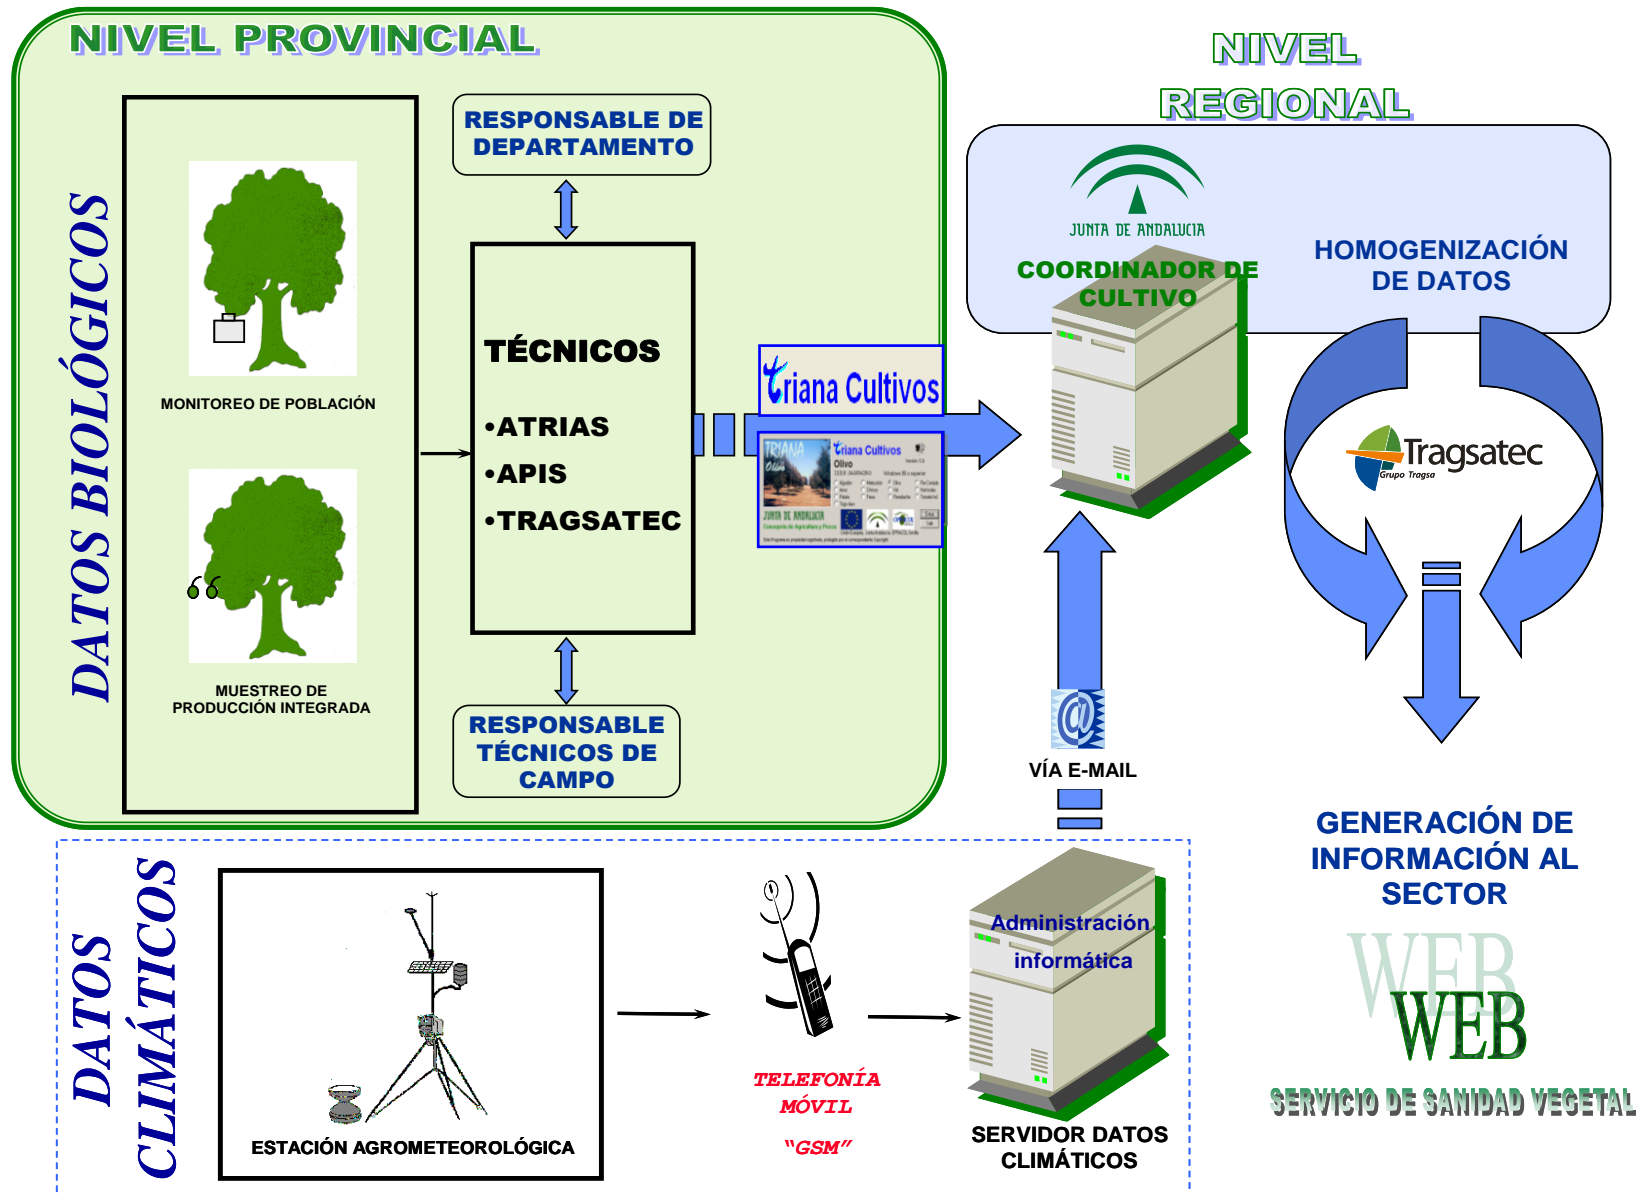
NIVEL PROVINCIAL

DATOS BIOLÓGICOS

MONITOREO DE POBLACIÓN

MUESTREO DE PRODUCCIÓN INTEGRADA

RESPONSABLE DE DEPARTAMENTO

TÉCNICOS

•ATRIAS
•APIS
•TRAGSATEC

RESPONSABLE TÉCNICOS DE CAMPO

Triana Cultivos

NIVEL REGIONAL

JUNTA DE ANDALUCIA

COORDINADOR DE CULTIVO

HOMOGENIZACIÓN DE DATOS

Tragsatec
Grupo Tragsa

VÍA E-MAIL

GENERACIÓN DE INFORMACIÓN AL SECTOR

WEB
WEB

SERVICIO DE SANIDAD VEGETAL

DATOS CLIMÁTICOS

ESTACIÓN AGROMETEOROLÓGICA

TELEFONÍA MÓVIL
"GSM"

Administración informática

SERVIDOR DATOS CLIMÁTICOS